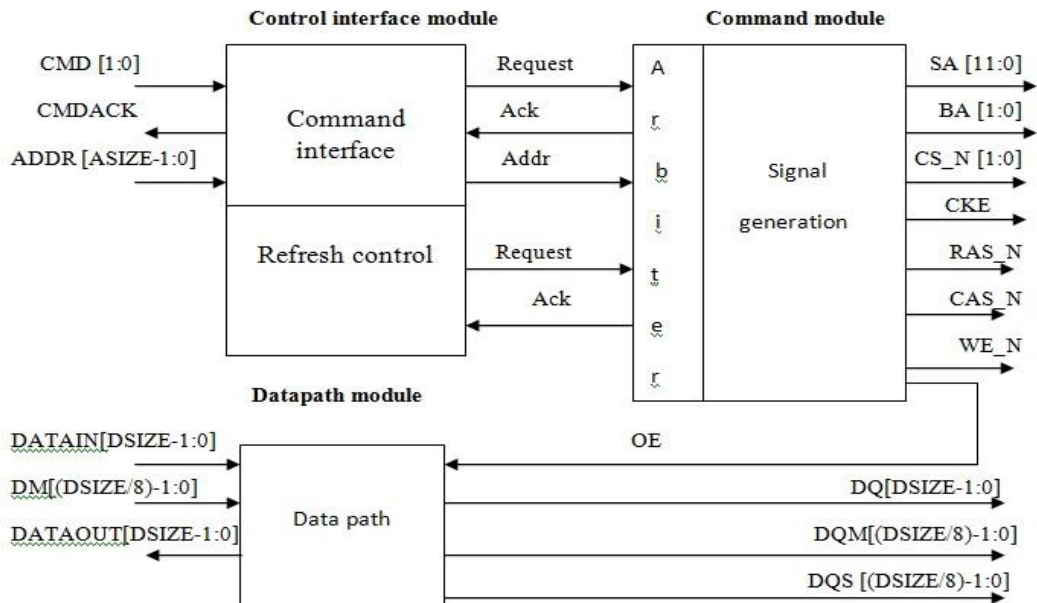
Control interface module

Command module

CMD [1:0]

CMDACK

ADDR [ASIZE-1:0]

Command interface

Refresh control

Request

Ack

Addr

Request

Ack

A r b i t e r

Signal generation

SA [11:0]

BA [1:0]

CS_N [1:0]

CKE

RAS_N

CAS_N

WE_N

Datapath module

DATAIN[DSIZE-1:0]

DM[(DSIZE/8)-1:0]

DATAOUT[DSIZE-1:0]

Data path

OE

DQ[DSIZE-1:0]

DQM[(DSIZE/8)-1:0]

DQS [(DSIZE/8)-1:0]